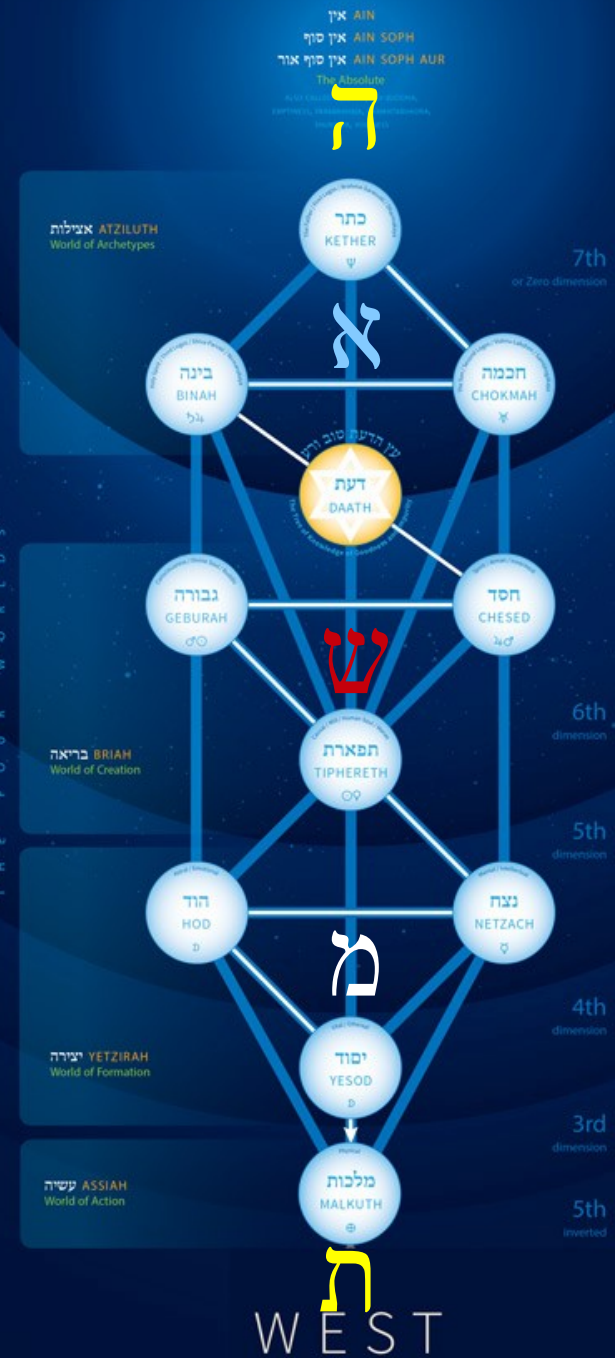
אין AIN
אין סוף AIN SOPH
אין סוף אור AIN SOPH AUR
The Absolute
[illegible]

ה

אצילות ATZILUTH
World of Archetypes

כתר
KETHER
♆

7th
or Zero dimension

א

בינה
BINAH
♄

חכמה
CHOKMAH
♅

עץ הדעת טוב ורע
דעת
DAATH
The Tree of Knowledge of Goodness and Impurity

גבורה
GEBURAH
♂☉

חסד
CHESED
♃♂

ש

6th
dimension

בריאה BRIAH
World of Creation

תפארת
TIPHERETH
☉♀

5th
dimension

הוד
HOD
☽

נצח
NETZACH
☿

מ

4th
dimension

יצירה YETZIRAH
World of Formation

יסוד
YESOD
☽

3rd
dimension

עשיה ASSIAH
World of Action

מלכות
MALKUTH
⊕

5th
inverted

ת

WEST